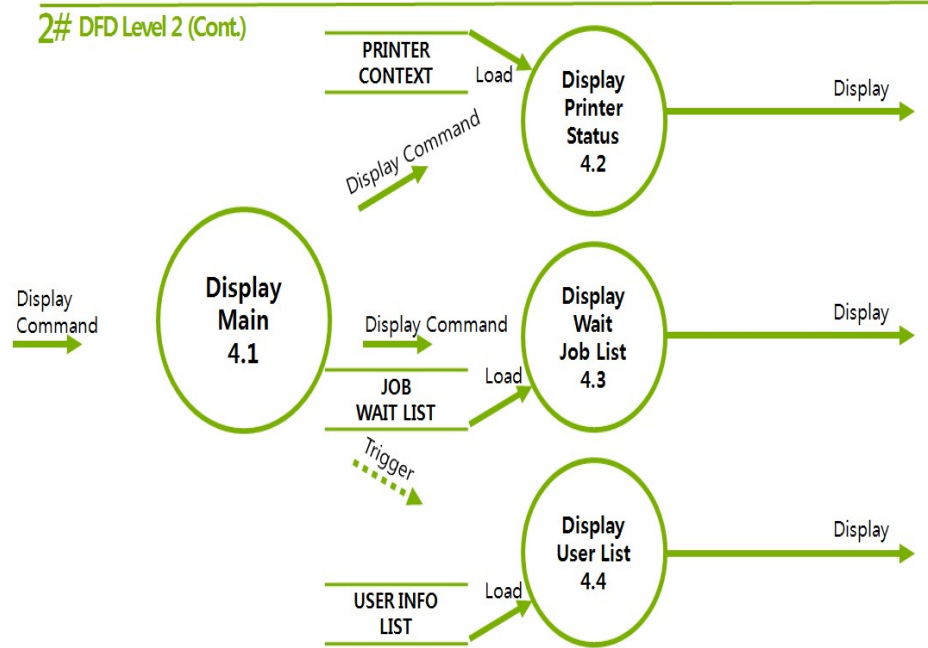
2# DFD Level 2 (Cont.)

PRINTER CONTEXT

Load

Display Printer Status 4.2

Display

Display Command

Display Command

Display Main 4.1

Display Command

Display Wait Job List 4.3

Display

Load

JOB WAIT LIST

Trigger

Display User List 4.4

Display

USER INFO LIST

Load